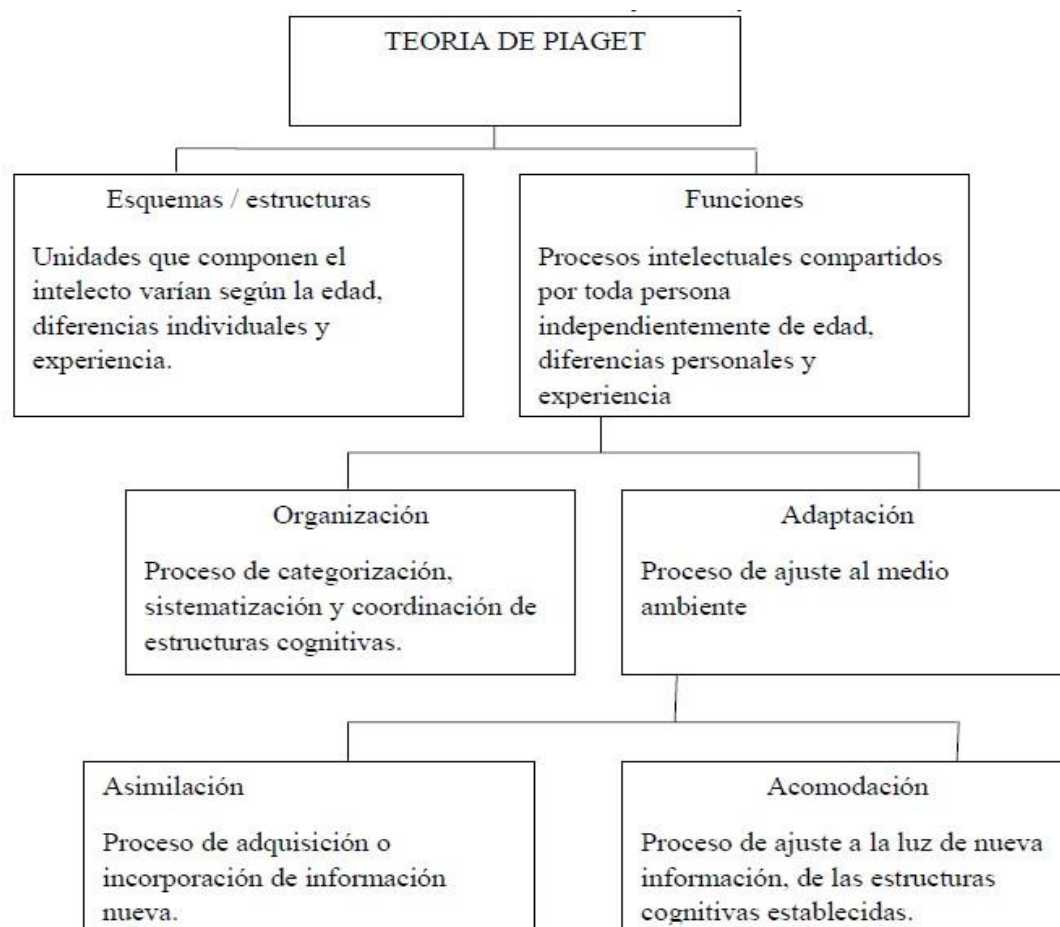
TEORIA DE PIAGET

Esquemas / estructuras

Unidades que componen el intelecto varían según la edad, diferencias individuales y experiencia.

Funciones

Procesos intelectuales compartidos por toda persona independientemente de edad, diferencias personales y experiencia

Organización

Proceso de categorización, sistematización y coordinación de estructuras cognitivas.

Adaptación

Proceso de ajuste al medio ambiente

Asimilación

Proceso de adquisición o incorporación de información nueva.

Acomodación

Proceso de ajuste a la luz de nueva información, de las estructuras cognitivas establecidas.